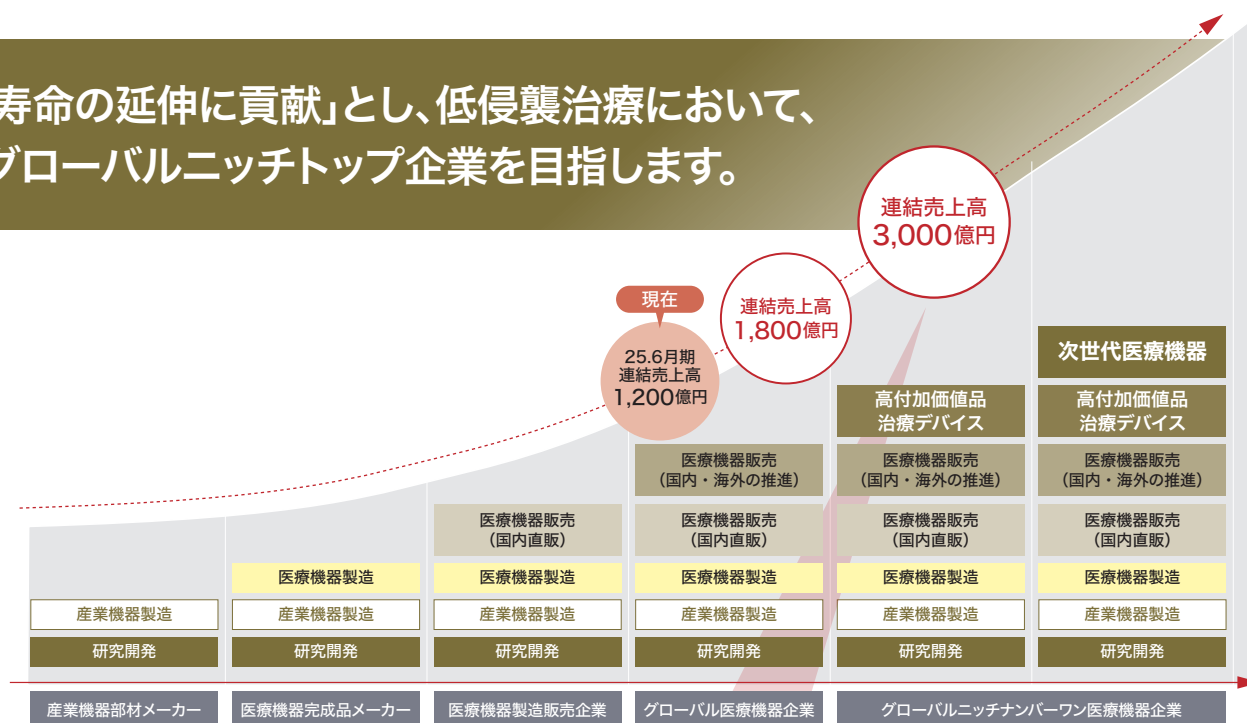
寿命の延伸に貢献」とし、低侵襲治療において、
グローバルニッチトップ企業を目指します。

現在
25.6月期
連結売上高
1,200億円

連結売上高
1,800億円

連結売上高
3,000億円

次世代医療機器

高付加価値品
治療デバイス

高付加価値品
治療デバイス

医療機器販売
（国内・海外の推進）

医療機器販売
（国内・海外の推進）

医療機器販売
（国内・海外の推進）

医療機器販売
（国内直販）

医療機器販売
（国内直販）

医療機器販売
（国内直販）

医療機器販売
（国内直販）

医療機器製造

医療機器製造

医療機器製造

医療機器製造

医療機器製造

産業機器製造

産業機器製造

産業機器製造

産業機器製造

産業機器製造

産業機器製造

研究開発

研究開発

研究開発

研究開発

研究開発

研究開発

産業機器部材メーカー

医療機器完成品メーカー

医療機器製造販売企業

グローバル医療機器企業

グローバルニッチナンバーワン医療機器企業